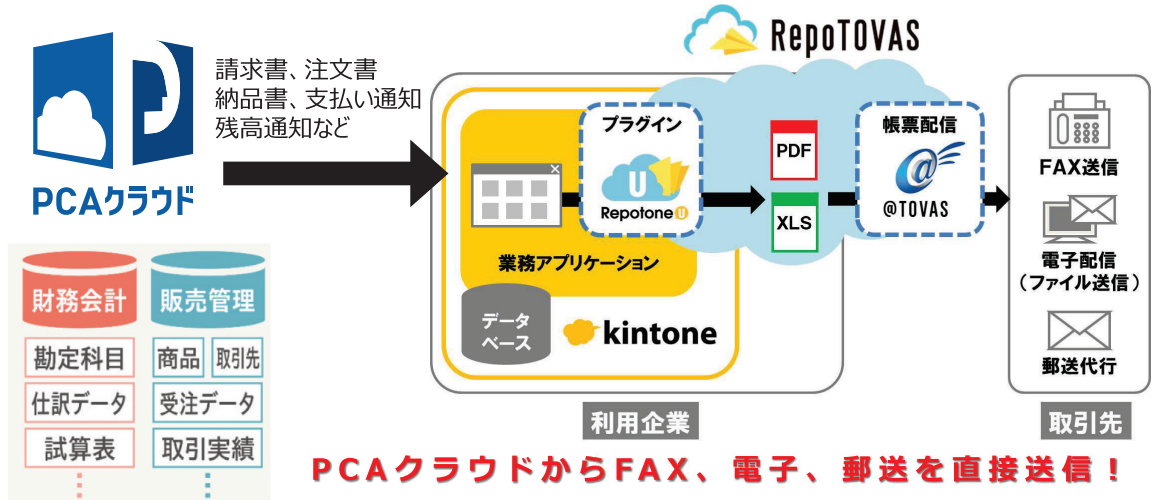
RepoTOVAS

請求書、注文書
納品書、支払い通知
残高通知など

PCAクラウド

財務会計
勘定科目
仕訳データ
試算表

販売管理
商品
取引先
受注データ
取引実績

プラグイン
Repotone U

業務アプリケーション

データベース

kintone

PDF
XLS

帳票配信
@TOVAS

FAX送信
電子配信
（ファイル送信）
郵送代行

利用企業

取引先

PCAクラウドからFAX、電子、郵送を直接送信！